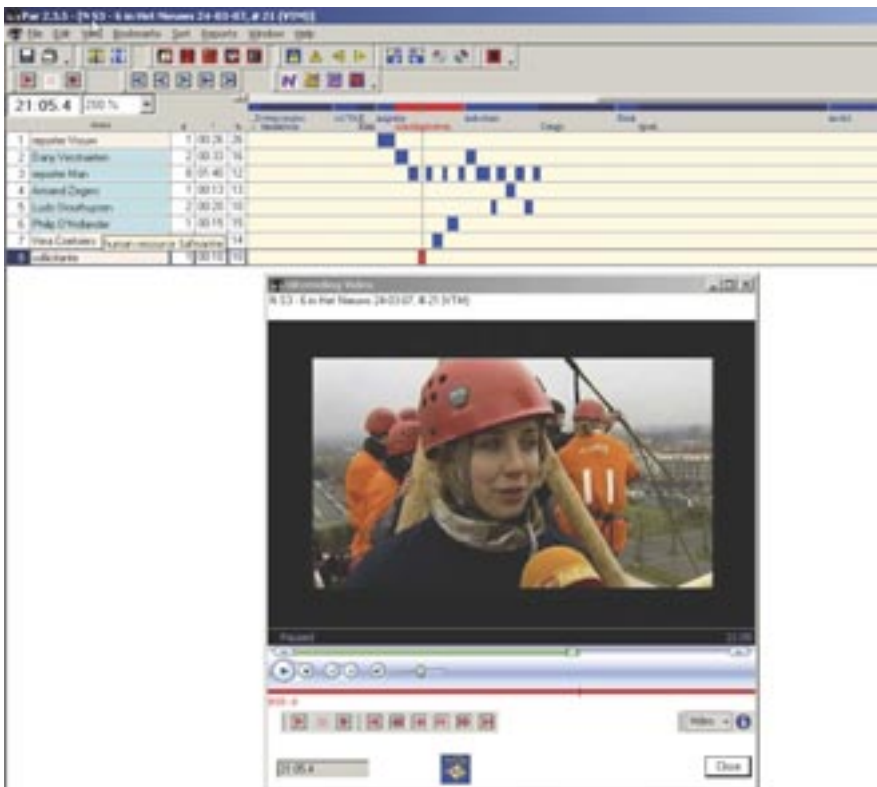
Par 2.3.5 - [N 53 - 6 in Het Nieuws 24-03-07, # 21 (VTM)]

File Edit View Bookmarks Sort Reports Window Help

21:05.4 200 %

| | | | | |
|---|---|---|---|---|
| 1 | reporter Vrouw | 1 | 00:26 | 26 |
| 2 | Dany Verstraeten | 2 | 00:33 | 16 |
| 3 | reporter Man | 6 | 01:40 | 12 |
| 4 | Amand Zegers | 1 | 00:13 | 13 |
| 5 | Ludo Strathuyzen | 2 | 00:20 | 10 |
| 6 | Philip O'Hollander | 1 | 00:15 | 15 |
| 7 | Vera Coelaers | human resource Saftmaster | | 14 |
| 8 | sollicitante | 1 | 00:10 | 10 |

N 53 - 6 in Het Nieuws 24-03-07, # 21 (VTM)

Paused

Video

21:05.4

Close